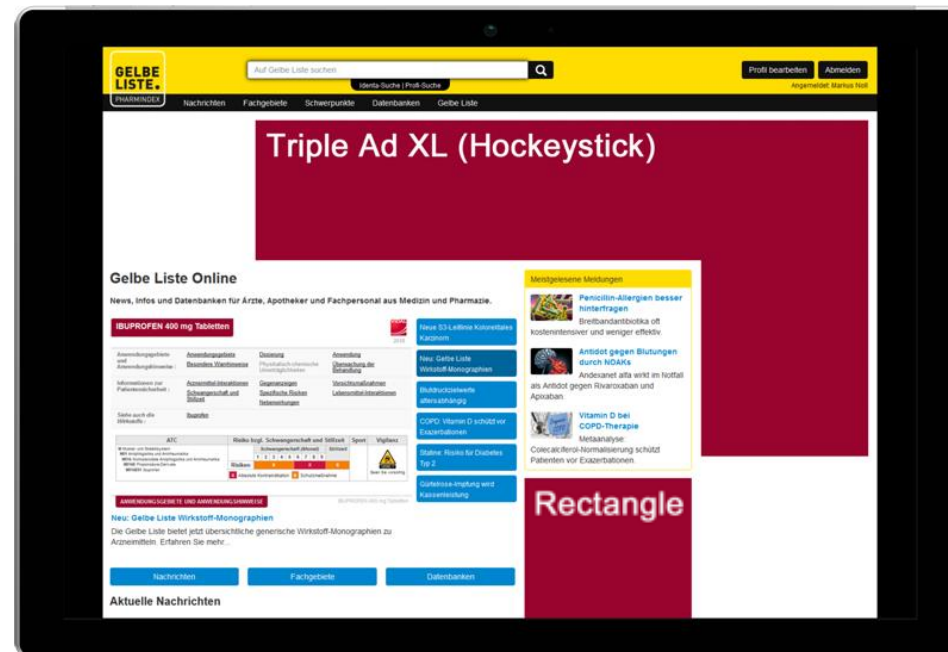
GELBE LISTE. PHARMINDEX

Auf Gelbe Liste suchen

Identa-Suche | Profi-Suche

Profil bearbeiten Abmelden

Angemeldet: Marius Noll

Nachrichten Fachgebiete Schwerpunkte Datenbanken Gelbe Liste

Triple Ad XL (Hockeystick)

Gelbe Liste Online

News, Infos und Datenbanken für Ärzte, Apotheker und Fachpersonal aus Medizin und Pharmazie.

IBUPROFEN 400 mg Tabletten

Anwendungsgebiete und Anwendungshinweise: Anwendungsgebiete Besondere Warnhinweise Dosierung Physikalisch-chemische Unverträglichkeiten Anwendung Überwachung der Behandlung

Informationen zur Patientensicherheit: Arzneimittel-Interaktionen Schwangerschaft und Stillzeit Gegenanzeigen Spezifische Risiken Nebenwirkungen Vorsichtsmaßnahmen Lebensmittel-Interaktionen

Siehe auch die Wirkstoffe: Ibuprofen

ATC Risiko bzgl. Schwangerschaft und Stillzeit Sport Vigilanz

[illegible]

ANWENDUNGSGEBIETE UND ANWENDUNGSHINWEISE

Neu: Gelbe Liste Wirkstoff-Monographien

Die Gelbe Liste bietet jetzt übersichtliche generische Wirkstoff-Monographien zu Arzneimitteln. Erfahren Sie mehr...

Neue S3-Leitlinie Kolorektales Karzinom

Neu: Gelbe Liste Wirkstoff-Monographien

Blutdruckzielwerte altersabhängig

COPD: Vitamin D schützt vor Exazerbationen

Statine: Risiko für Diabetes Typ 2

Gürtelrose-Impfung wird Kassenleistung

Meistgelesene Meldungen

Penicillin-Allergien besser hinterfragen
Breitbandantibiotika oft kostenintensiver und weniger effektiv.

Antidot gegen Blutungen durch NOAKs
Andexanet alfa wirkt im Notfall als Antidot gegen Rivaroxaban und Apixaban.

Vitamin D bei COPD-Therapie
Metaanalyse: Colecalciferol-Normalisierung schützt Patienten vor Exazerbationen.

Rectangle

Nachrichten Fachgebiete Datenbanken

Aktuelle Nachrichten